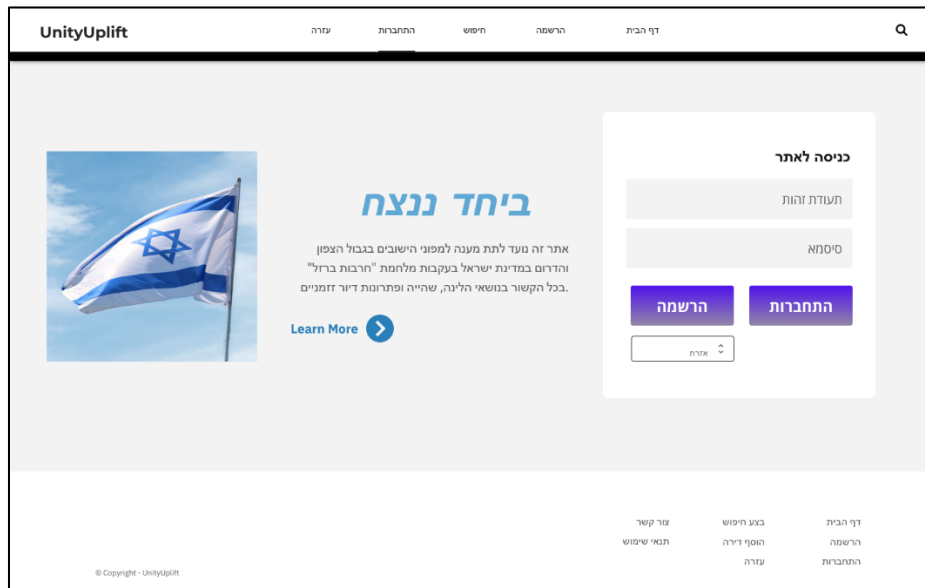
UnityUplift

דף הבית
הרשמה
חיפוש
התחברות
עזרה

כניסה לאתר

תעודת זהות

סיסמא

התחברות
הרשמה

אזרח

ביחד ננצח

אתר זה נועד לתת מענה למפוני הישובים בגבול הצפון והדרום במדינת ישראל בעקבות מלחמת "חרבות ברזל" .בכל הקשור בנושאי הלינה, שהייה ופתרונות דיור זמניים

Learn More

דף הבית
הרשמה
התחברות

בצע חיפוש
הוסף דירה
עזרה

צור קשר
תנאי שימוש

© Copyright - UnityUplift